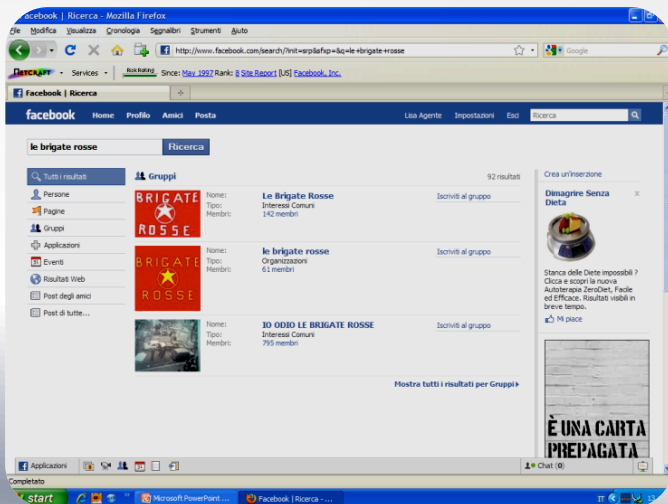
Facebook | Ricerca - Mozilla Firefox

File Modifica Visualizza Cronologia Segnalibri Strumenti Aiuto

http://www.facebook.com/search/?init=srp&sfxp=&q=le+brigate+rosse

Google

NETCRAFT Services Risk Rating Since: May 1997 Rank: 8 Site Report [US] Facebook, Inc.

Facebook | Ricerca

facebook Home Profilo Amici Posta Lisa Agente Impostazioni Esci Ricerca

le brigate rosse Ricerca

Tutti i risultati
Persone
Pagine
Gruppi
Applicazioni
Eventi
Risultati Web
Post degli amici
Post di tutte...

Gruppi 92 risultati

BRIGATE ROSSE
Nome: Le Brigate Rosse
Tipo: Interessi Comuni
Membri: 142 membri
Iscriviti al gruppo

BRIGATE ROSSE
Nome: le brigate rosse
Tipo: Organizzazioni
Membri: 61 membri
Iscriviti al gruppo

Nome: IO ODIO LE BRIGATE ROSSE
Tipo: Interessi Comuni
Membri: 795 membri
Iscriviti al gruppo

Mostra tutti i risultati per Gruppi

Crea un'inserzione

Dimagrire Senza Dieta

Stanca delle Diete impossibili? Clicca e scopri la nuova Autoterapia ZeroDiet, Facile ed Efficace. Risultati visibili in breve tempo.

Mi piace

È UNA CARTA PREPAGATA

Applicazioni
Chat (0)

Completato

start Microsoft PowerPoint ... Facebook | Ricerca - ... IT 13